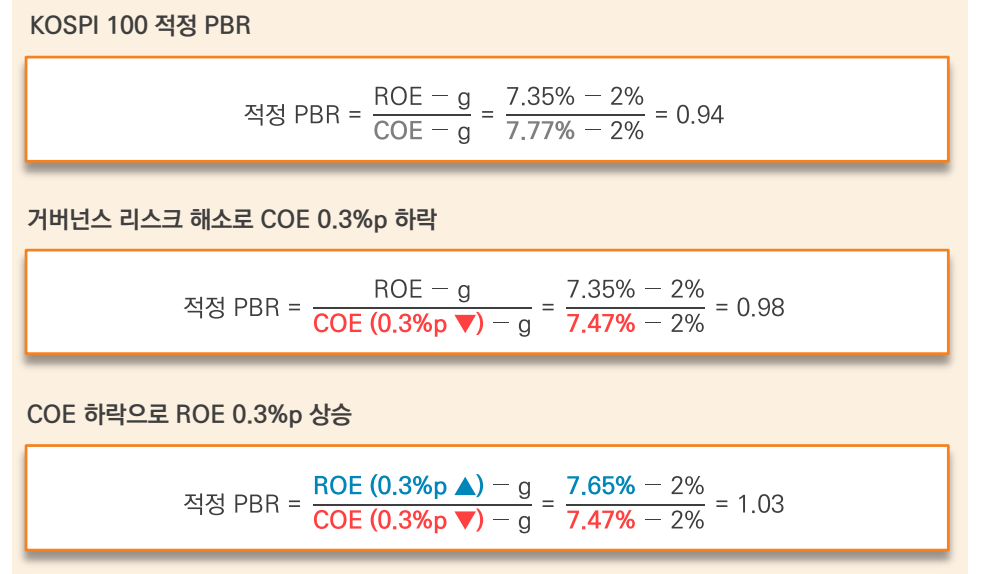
KOSPI 100 적정 PBR

적정 PBR = $\frac{\text{ROE} - g}{\text{COE} - g} = \frac{7.35\% - 2\%}{7.77\% - 2\%} = 0.94$

거버넌스 리스크 해소로 COE 0.3%p 하락

적정 PBR = $\frac{\text{ROE} - g}{\text{COE (0.3\%p ▼)} - g} = \frac{7.35\% - 2\%}{7.47\% - 2\%} = 0.98$

COE 하락으로 ROE 0.3%p 상승

적정 PBR = $\frac{\text{ROE (0.3\%p ▲)} - g}{\text{COE (0.3\%p ▼)} - g} = \frac{7.65\% - 2\%}{7.47\% - 2\%} = 1.03$